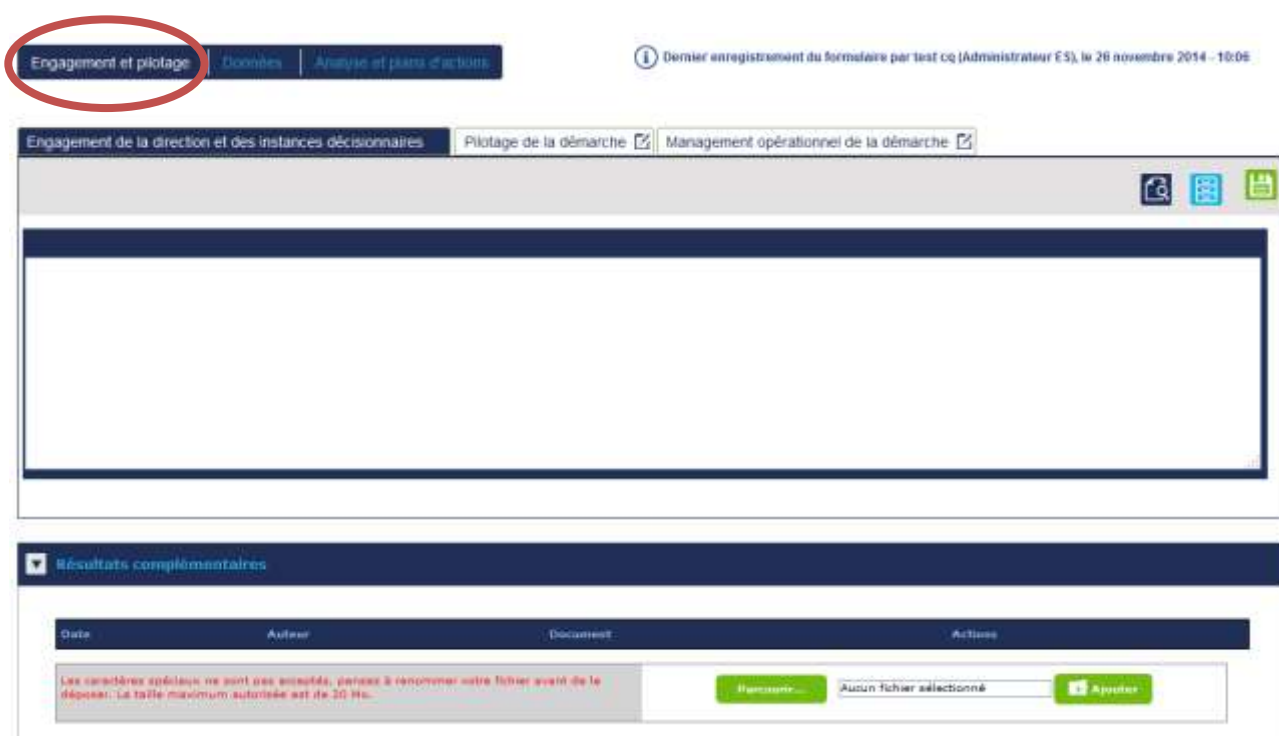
Engagement et pilotage | Données | Analyse et plans d'actions

Dernier enregistrement du formulaire par test cq (Administrateur ES), le 26 novembre 2014 - 10:06

Engagement de la direction et des instances décisionnaires | Pilotage de la démarche | Management opérationnel de la démarche

Résultats complémentaires

| Date | Auteur | Document | Actions |
|---|---|---|---|
| Les caractères spéciaux ne sont pas acceptés, pensez à renommer votre fichier avant de le déposer. La taille maximum autorisée est de 20 Mo. | | | Parcourir... Aucun fichier sélectionné Ajouter |